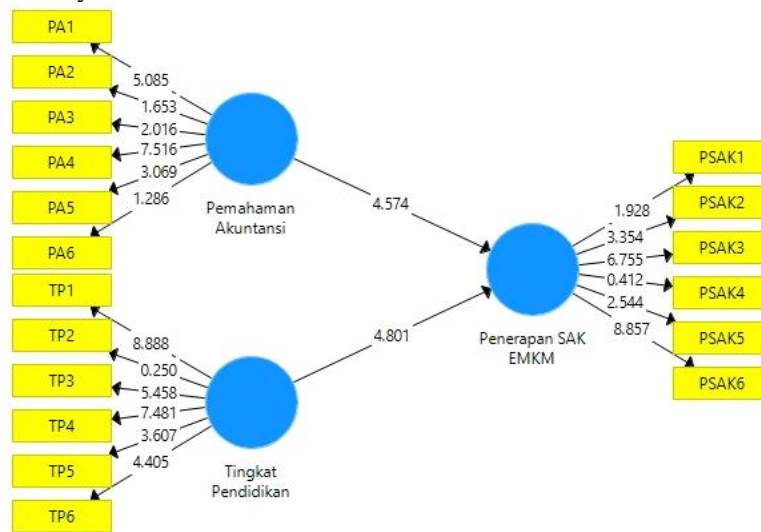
PA1
PA2
PA3
PA4
PA5
PA6
5.085
1.653
2.016
7.516
3.069
1.286
Pemahaman Akuntansi
4.574
TP1
TP2
TP3
TP4
TP5
TP6
8.888
0.250
5.458
7.481
3.607
4.405
Tingkat Pendidikan
4.801
Penerapan SAK EMKM
1.928
3.354
6.755
0.412
2.544
8.857
PSAK1
PSAK2
PSAK3
PSAK4
PSAK5
PSAK6